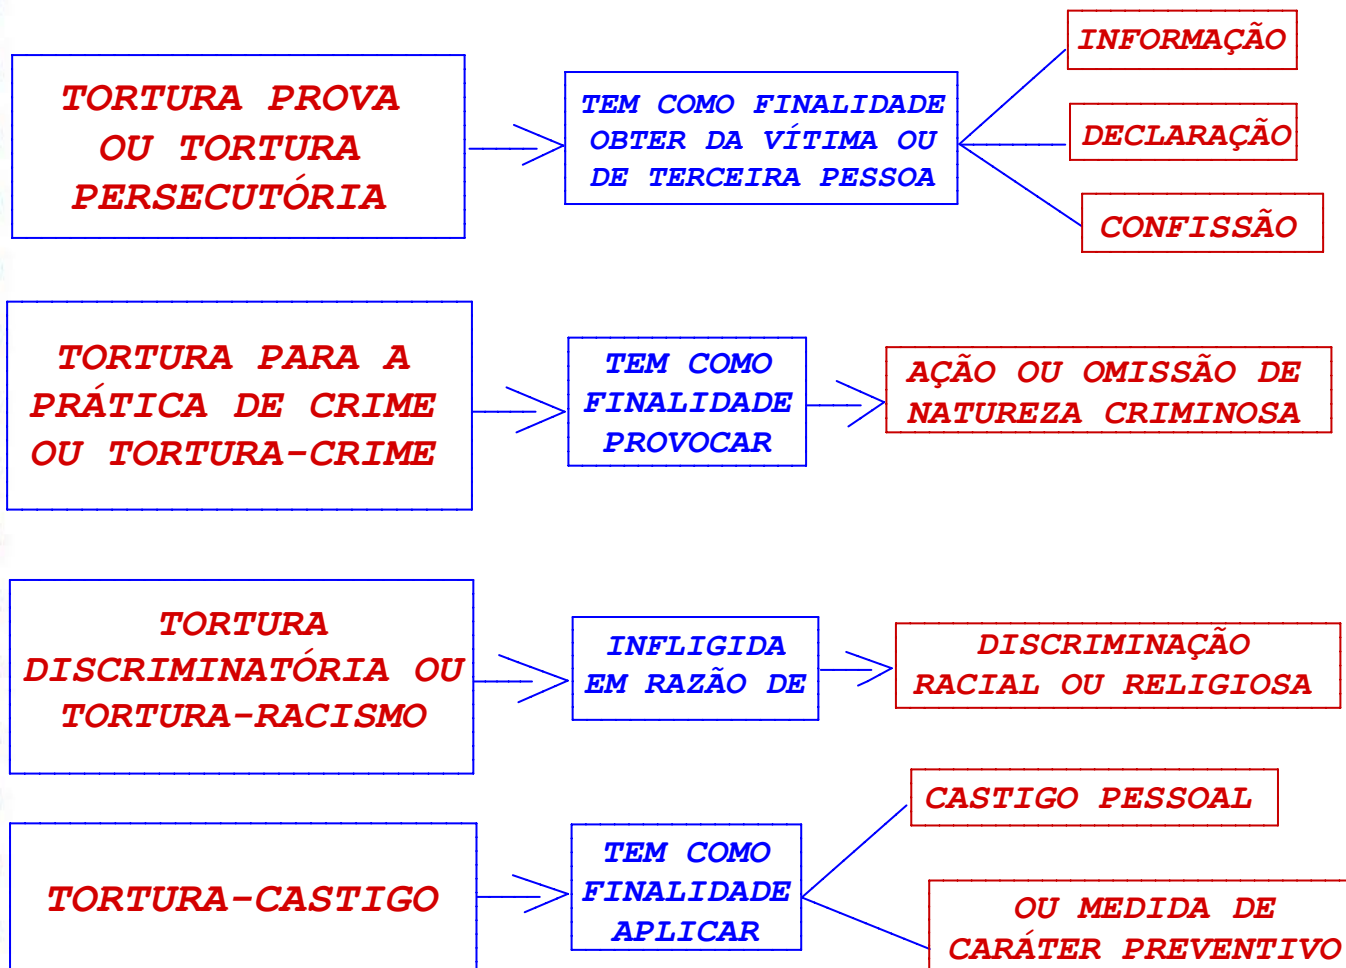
TORTURA PROVA OU TORTURA PERSECUTÓRIA

TEM COMO FINALIDADE OBTER DA VÍTIMA OU DE TERCEIRA PESSOA

INFORMAÇÃO

DECLARAÇÃO

CONFISSÃO

TORTURA PARA A PRÁTICA DE CRIME OU TORTURA-CRIME

TEM COMO FINALIDADE PROVOCAR

AÇÃO OU OMISSÃO DE NATUREZA CRIMINOSA

TORTURA DISCRIMINATÓRIA OU TORTURA-RACISMO

INFLIGIDA EM RAZÃO DE

DISCRIMINAÇÃO RACIAL OU RELIGIOSA

TORTURA-CASTIGO

TEM COMO FINALIDADE APLICAR

CASTIGO PESSOAL

OU MEDIDA DE CARÁTER PREVENTIVO